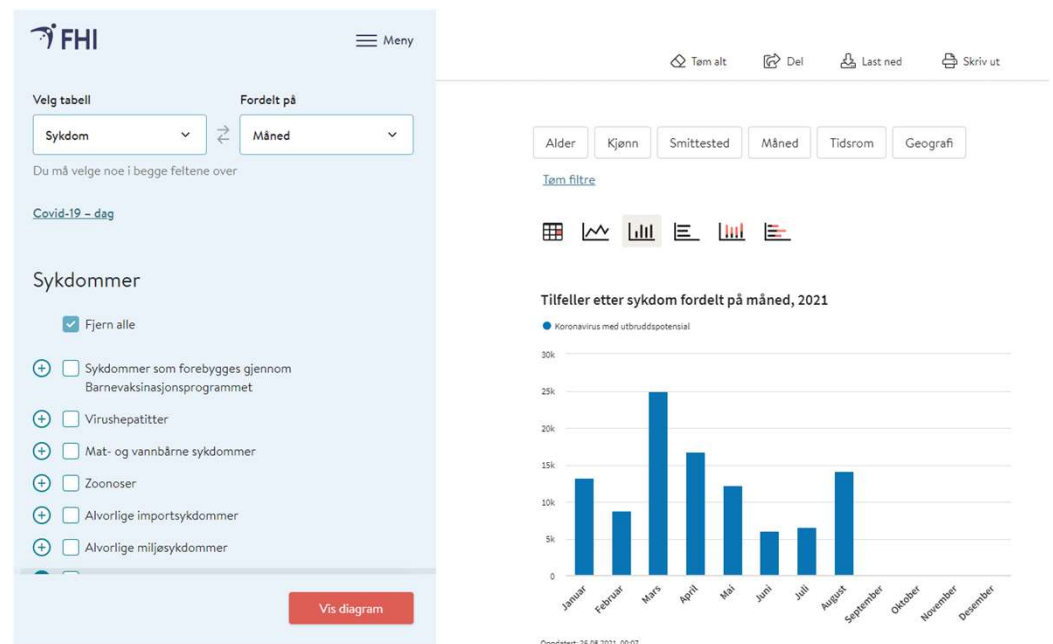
FHI

Meny

Velg tabell
Sykdom

Fordelt på
Måned

Du må velge noe i begge feltene over

Covid-19 – dag

Sykdommer

Fjern alle

Sykdommer som forebygges gjennom Barnevaksinasjonsprogrammet

Virushepatitter

Mat- og vannbårne sykdommer

Zoonoser

Alvorlige importsykdommer

Alvorlige miljøsykdommer

Vis diagram

Tøm alt
Del
Last ned
Skriv ut

Alder
Kjønn
Smittested
Måned
Tidsrom
Geografi

Tøm filtre

Tilfeller etter sykdom fordelt på måned, 2021

Koronavirus med utbruddspotensial

30k
25k
20k
15k
10k
5k
0

Januar
Februar
Mars
April
Mai
Juni
Juli
August
September
Oktober
November
Desember

Oppdatert: 26.08.2021, 00:07